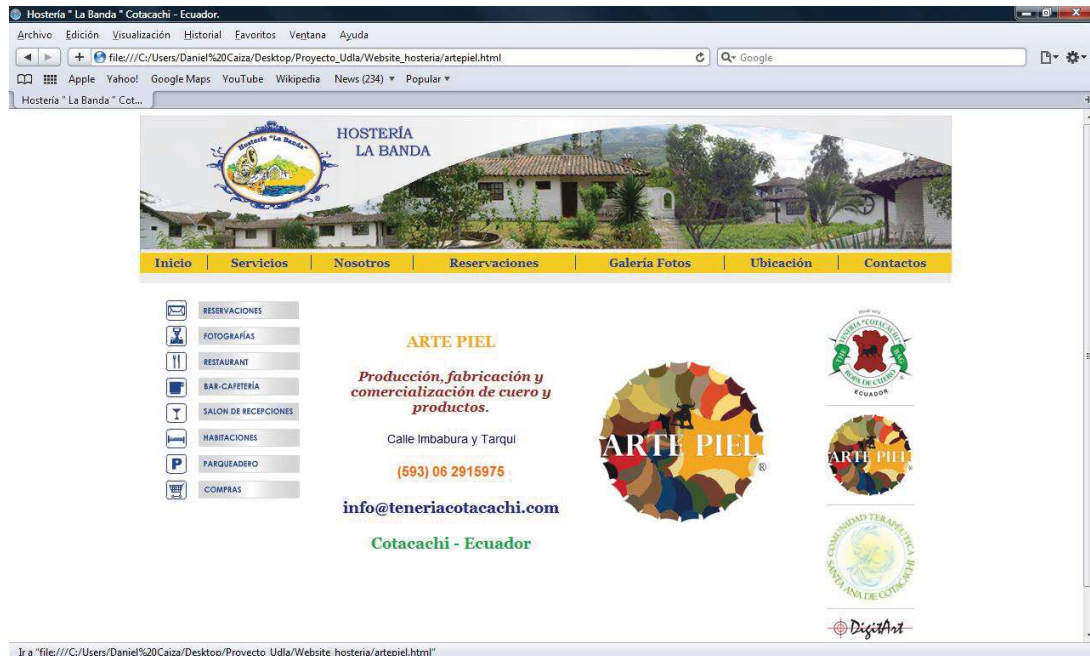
Hostería " La Banda " Cotacachi - Ecuador.

Archivo Edición Visualización Historial Favoritos Ventana Ayuda

file:///C:/Users/Daniel%20Caiza/Desktop/Proyecto_Udla/Website_hosteria/artepiel.html

Google

Apple Yahoo! Google Maps YouTube Wikipedia News (234) ▾ Popular ▾

Hostería " La Banda " Cot...

Hostería "La Banda"

HOSTERÍA LA BANDA

Inicio | Servicios | Nosotros | Reservaciones | Galería Fotos | Ubicación | Contactos

RESERVACIONES
FOTOGRAFÍAS
RESTAURANT
BAR-CAFETERÍA
SALON DE RECEPCIONES
HABITACIONES
PARQUEADERO
COMPRAS

ARTE PIEL

Producción, fabricación y comercialización de cuero y productos.

Calle Imbabura y Tarqui

(593) 06 2915975

info@teneriacotacachi.com

Cotacachi - Ecuador

ARTE PIEL

TENERÍA "COTACACHI" ROPA DE CUERO ECUADOR

ARTE PIEL

COMUNIDAD TERAPÉUTICA SANTA ANA DE COTACACHI

DigitArt

Ir a "file:///C:/Users/Daniel%20Caiza/Desktop/Proyecto_Udla/Website_hosteria/artepiel.html"